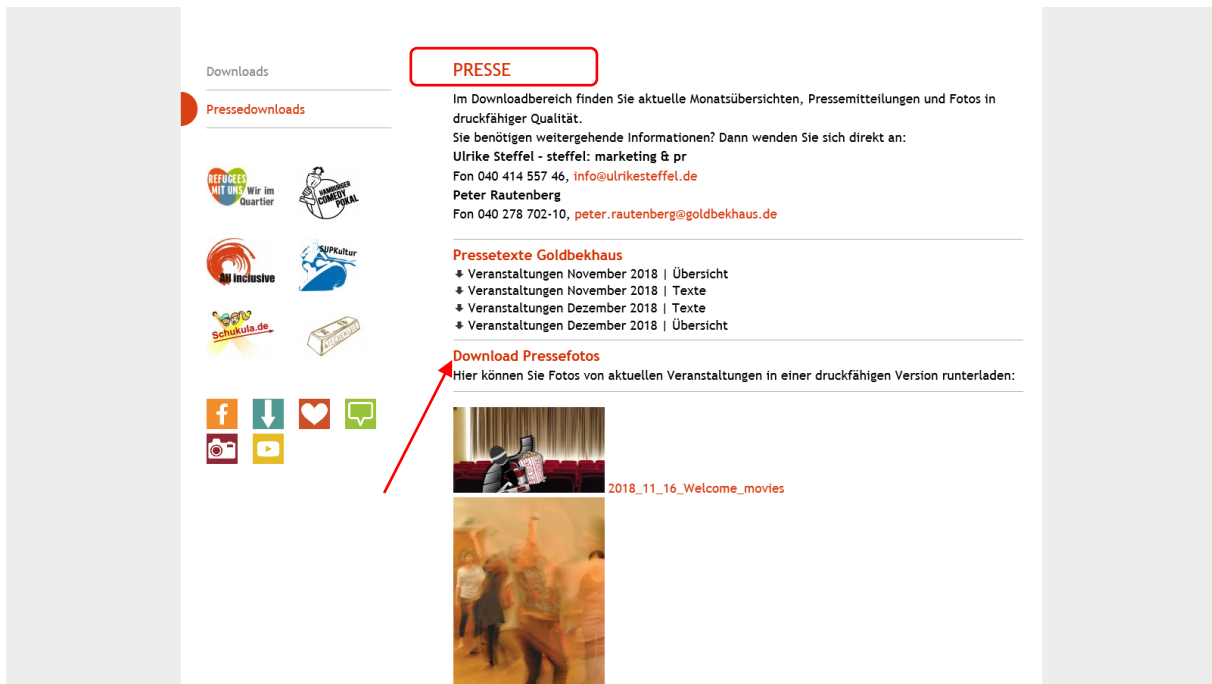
Downloads

Pressedownloads

REFUGEES MIT UNS Wir im Quartier

HAMBURGER COMEDY POKAL

All inclusive

SUPKultur

Schukula.de

PRESSE

Im Downloadbereich finden Sie aktuelle Monatsübersichten, Pressemitteilungen und Fotos in druckfähiger Qualität.
Sie benötigen weitergehende Informationen? Dann wenden Sie sich direkt an:
**Ulrike Steffel - steffel: marketing & pr**
Fon 040 414 557 46, info@ulrikesteffel.de
**Peter Rautenberg**
Fon 040 278 702-10, peter.rautenberg@goldbekhaus.de

Pressetexte Goldbekhaus
Veranstaltungen November 2018 | Übersicht
Veranstaltungen November 2018 | Texte
Veranstaltungen Dezember 2018 | Texte
Veranstaltungen Dezember 2018 | Übersicht

Download Pressefotos
Hier können Sie Fotos von aktuellen Veranstaltungen in einer druckfähigen Version runterladen:

2018_11_16_Welcome_movies